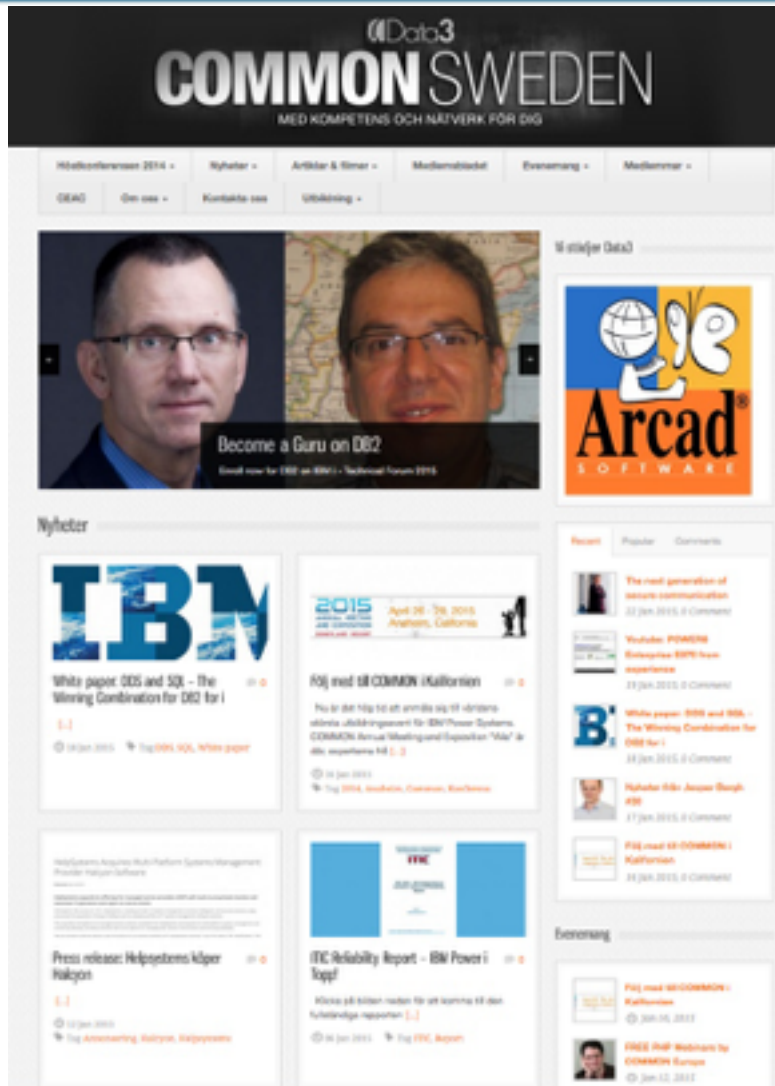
Data3
COMMON SWEDEN
MED KOMPETENS OCH NÄTVERK FÖR DIG

Höstkonferensen 2014 ▾ | Nyheter ▾ | Artiklar & filmer ▾ | Medlemsbladet | Evenemang ▾ | Medlemmar ▾
CEAC | Om oss ▾ | Kontakta oss | Utbildning ▾

Become a Guru on DB2?
Enroll now for DB2 on IBM i - Technical Forum 2015

Vi stödjer Data3

Arcad
SOFTWARE

Nyheter

IBM

White paper: DDS and SQL - The Winning Combination for DB2 for i
0
[...]
18 Jan 2015 Tag DDS, SQL, White paper

2015 April 26 - 29, 2015 Anaheim, California

Följ med till COMMON i Kalifornien
0
Nu är det hög tid att anmäla sig till världens största utbildningsevent för IBM Power Systems. COMMON Annual Meeting and Exposition "Vilo" är där experterna får [...]
16 Jan 2015 Tag 2014, Anaheim, Common, Konferens

HelpSystems Acquires Multi-Platform Systems Management Provider Halcyon Software

Press release: Helpsystems köper Halcyon
0
[...]
12 Jan 2015 Tag Annonsering, Halcyon, Helpsystems

ITIC

ITIC Reliability Report - IBM Power i Topp!
0
Klicka på bilden nedan för att komma till den fullständiga rapporten [...]
06 Jan 2015 Tag ITIC, Report

Recent | Popular | Comments

The next generation of secure communication
22 Jan 2015, 0 Comment

Youtube: POWER8 Enterprise E870 from experience
19 Jan 2015, 0 Comment

White paper: DDS and SQL - The Winning Combination for DB2 for i
18 Jan 2015, 0 Comment

Nyheter från Jesper Bergh #30
17 Jan 2015, 0 Comment

Följ med till COMMON i Kalifornien
16 Jan 2015, 0 Comment

Evenemang

Följ med till COMMON i Kalifornien
Jan 16, 2015

FREE PHP Webinars by COMMON Europe
Jan 12, 2015